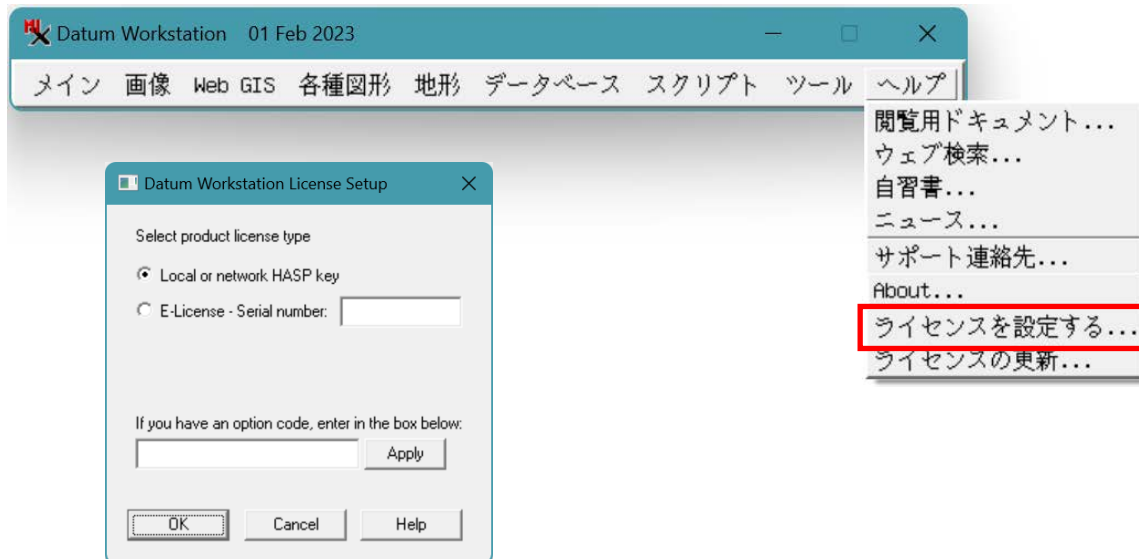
Datum Workstation 01 Feb 2023

メイン 画像 Web GIS 各種図形 地形 データベース スクリプト ツール ヘルプ

閲覧用ドキュメント...
ウェブ検索...
自習書...
ニュース...
サポート連絡先...
About...
ライセンスを設定する...
ライセンスの更新...

Datum Workstation License Setup

Select product license type

Local or network HASP key

E-License - Serial number:

If you have an option code, enter in the box below:

Apply

OK

Cancel

Help